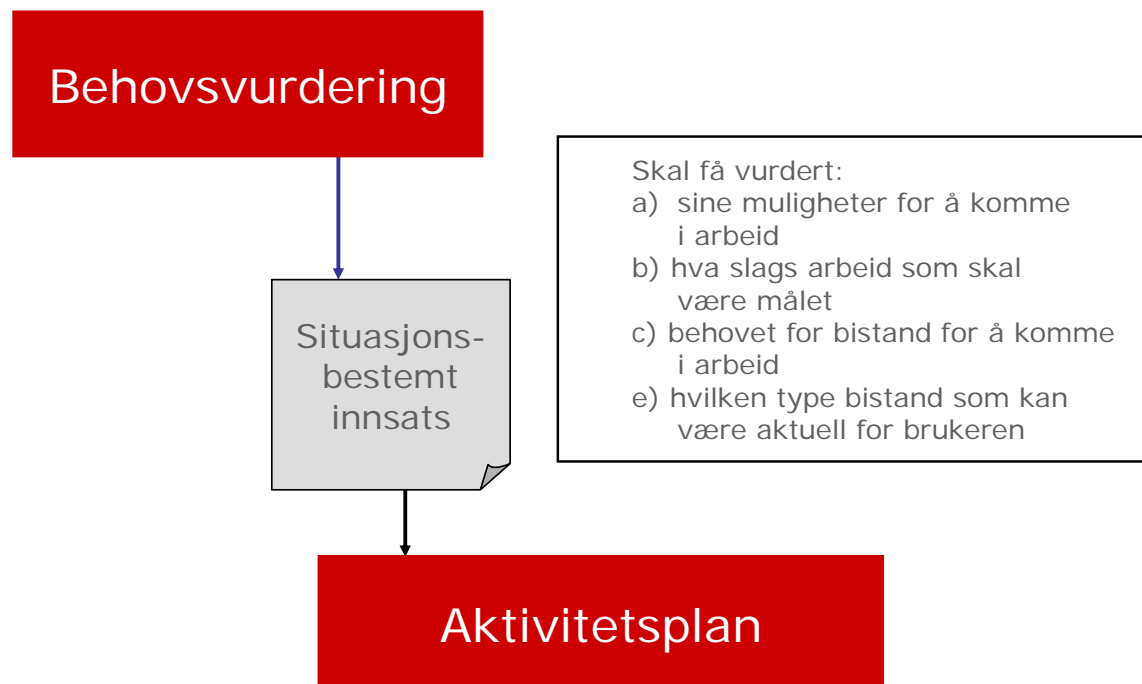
Behovsvurdering

Situasjons-bestemt innsats

Skal få vurdert:
a) sine muligheter for å komme i arbeid
b) hva slags arbeid som skal være målet
c) behovet for bistand for å komme i arbeid
e) hvilken type bistand som kan være aktuell for brukeren

Aktivitetsplan